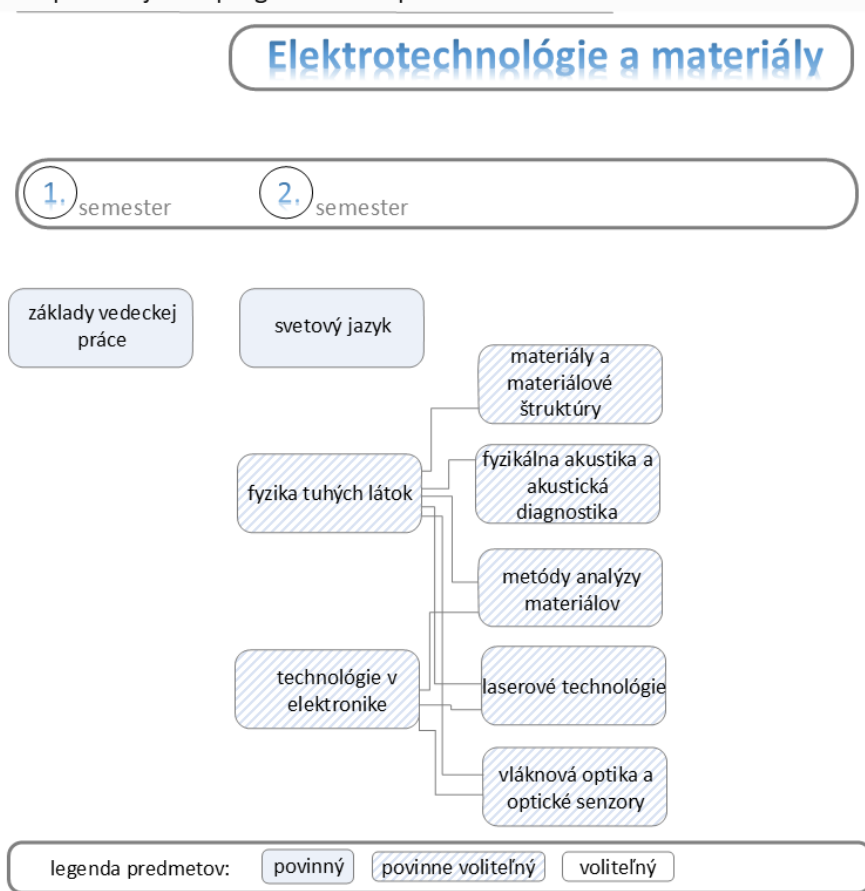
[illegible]

Elektrotechnológie a materiály

1. semester 2. semester

základy vedeckej práce

svetový jazyk

materiály a materiálové štruktúry

fyzika tuhých látok

fyzikálna akustika a akustická diagnostika

metódy analýzy materiálov

technológie v elektronike

laserové technológie

vláknová optika a optické senzory

legenda predmetov: povinný povinne voliteľný voliteľný